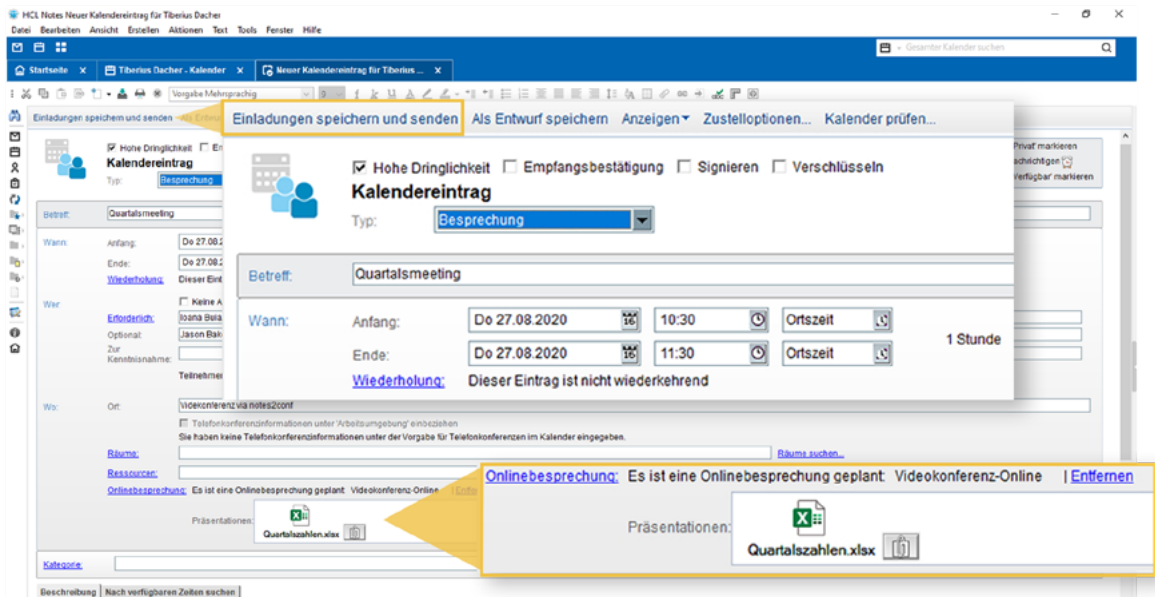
HCL Notes Neuer Kalendereintrag für Tiberius Dacher

Datei Bearbeiten Ansicht Erstellen Aktionen Text Tools Fenster Hilfe

Gesamter Kalender suchen

Startseite | Tiberius Dacher - Kalender | Neuer Kalendereintrag für Tiberius ...

Vorgabe Mehrsprachig

Einladungen speichern und senden | Als Entwurf speichern | Anzeigen | Zustelloptionen... | Kalender prüfen...

'Privat' markieren
Benachrichtigen
'Verfügbar' markieren

☑ Hohe Dringlichkeit ☐ Empfangsbestätigung ☐ Signieren ☐ Verschlüsseln

Kalendereintrag

Typ: Besprechung

Betreff: Quartalsmeeting

Wann: Anfang: Do 27.08.2020 10:30 Ortszeit 1 Stunde
Ende: Do 27.08.2020 11:30 Ortszeit
Wiederholung: Dieser Eintrag ist nicht wiederkehrend

Wer: ☐ Keine A
Erforderlich: Ioana Bala
Optional: Jason Bak
Zur Kenntnisnahme:
Teilnehmer

Wo: Ort: Videokonferenz via notes2conf
Telefonkonferenzinformationen unter 'Arbeitsumgebung' einbeziehen
Sie haben keine Telefonkonferenzinformationen unter der Vorgabe für Telefonkonferenzen im Kalender eingegeben.
Räume: Räume suchen...
Ressourcen:
Onlinebesprechung: Es ist eine Onlinebesprechung geplant: Videokonferenz-Online | Entfernen

Präsentationen: Quartalszahlen.xlsx

Kategorie:

Beschreibung | Nach verfügbaren Zeiten suchen